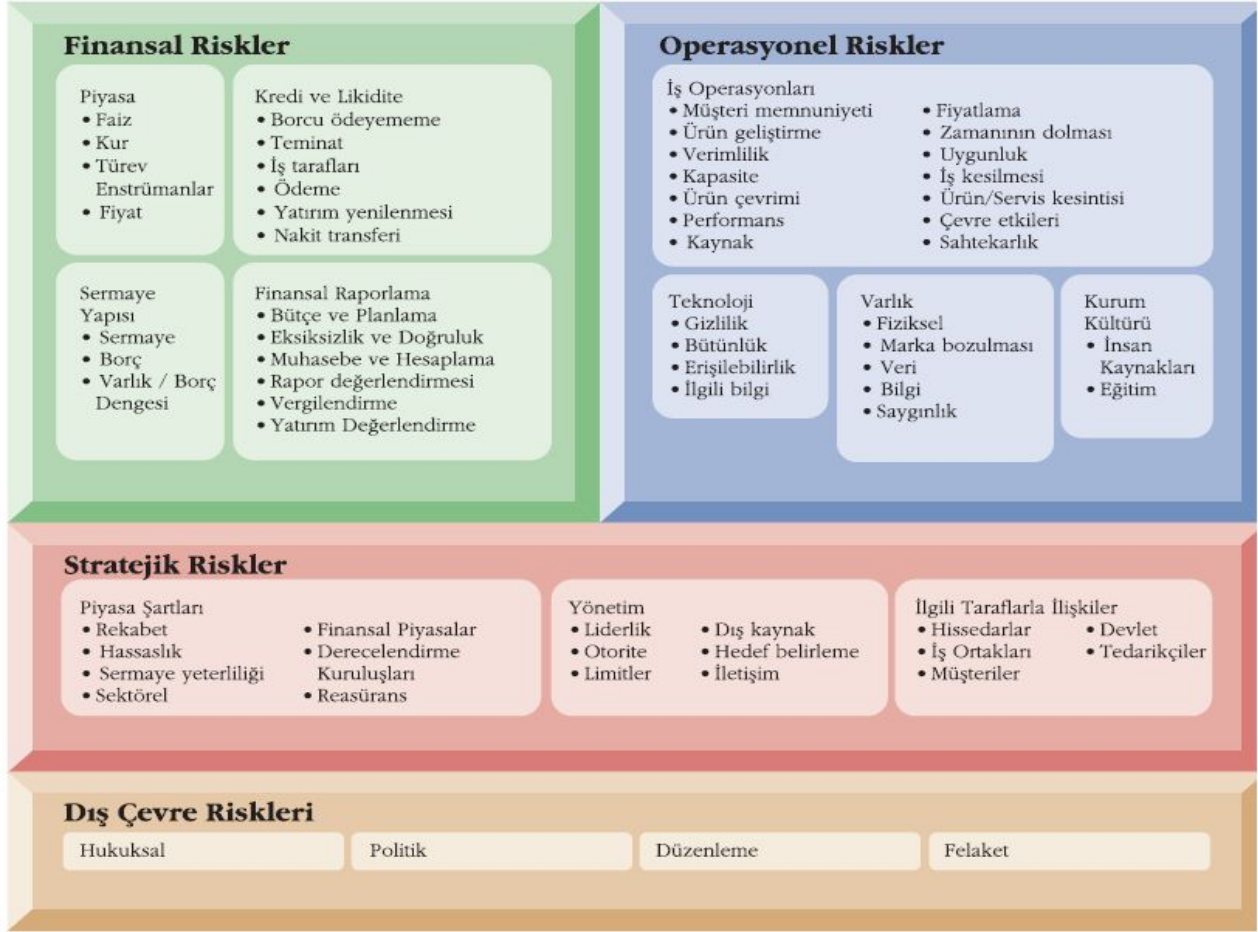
Finansal Riskler

Piyasa
• Faiz
• Kur
• Türev Enstrümanlar
• Fiyat

Kredi ve Likidite
• Borcu ödeyememe
• Teminat
• İş tarafları
• Ödeme
• Yatırım yenilenmesi
• Nakit transferi

Sermaye Yapısı
• Sermaye
• Borç
• Varlık / Borç Dengesi

Finansal Raporlama
• Bütçe ve Planlama
• Eksiksizlik ve Doğruluk
• Muhasebe ve Hesaplama
• Rapor değerlendirmesi
• Vergilendirme
• Yatırım Değerlendirme

Operasyonel Riskler

İş Operasyonları
• Müşteri memnuniyeti
• Ürün geliştirme
• Verimlilik
• Kapasite
• Ürün çevrimi
• Performans
• Kaynak
• Fiyatlama
• Zamanının dolması
• Uygunluk
• İş kesilmesi
• Ürün/Servis kesintisi
• Çevre etkileri
• Sahtekarlık

Teknoloji
• Gizlilik
• Bütünlük
• Erişilebilirlik
• İlgili bilgi

Varlık
• Fiziksel
• Marka bozulması
• Veri
• Bilgi
• Saygınlık

Kurum Kültürü
• İnsan Kaynakları
• Eğitim

Stratejik Riskler

Piyasa Şartları
• Rekabet
• Hassaslık
• Sermaye yeterliliği
• Sektörel
• Finansal Piyasalar
• Derecelendirme Kuruluşları
• Reasürans

Yönetim
• Liderlik
• Otorite
• Limitler
• Dış kaynak
• Hedef belirleme
• İletişim

İlgili Taraflarla İlişkiler
• Hissedarlar
• İş Ortakları
• Müşteriler
• Devlet
• Tedarikçiler

Dış Çevre Riskleri

Hukuksal

Politik

Düzenleme

Felaket